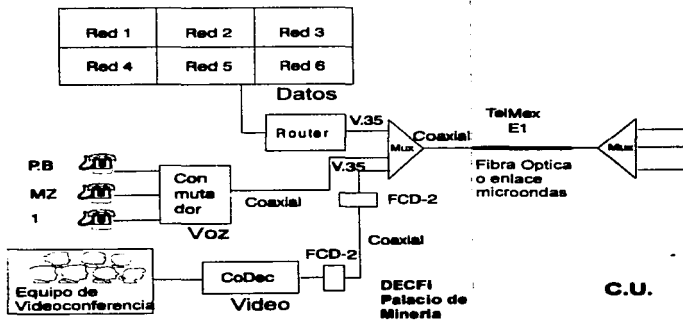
| Red 1 | Red 2 | Red 3 |
|---|---|---|
| Red 4 | Red 5 | Red 6 |

Datos

Router

V.35

Coaxial

Mux

TelMex E1

Fibra Optica o enlace microondas

Mux

P.B

MZ

1

Con muta dor

Coaxial

Voz

V.35

FCD-2

Coaxial

Equipo de Videoconferencia

CoDec

Video

FCD-2

DECFI Palacio de Mineria

C.U.